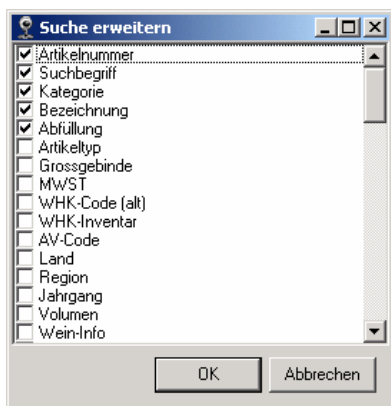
Suche erweitern

☑ Artikelnummer
☑ Suchbegriff
☑ Kategorie
☑ Bezeichnung
☑ Abfüllung
☐ Artikeltyp
☐ Grossgebinde
☐ MWST
☐ WHK-Code (alt)
☐ WHK-Inventar
☐ AV-Code
☐ Land
☐ Region
☐ Jahrgang
☐ Volumen
☐ Wein-Info

OK
Abbrechen